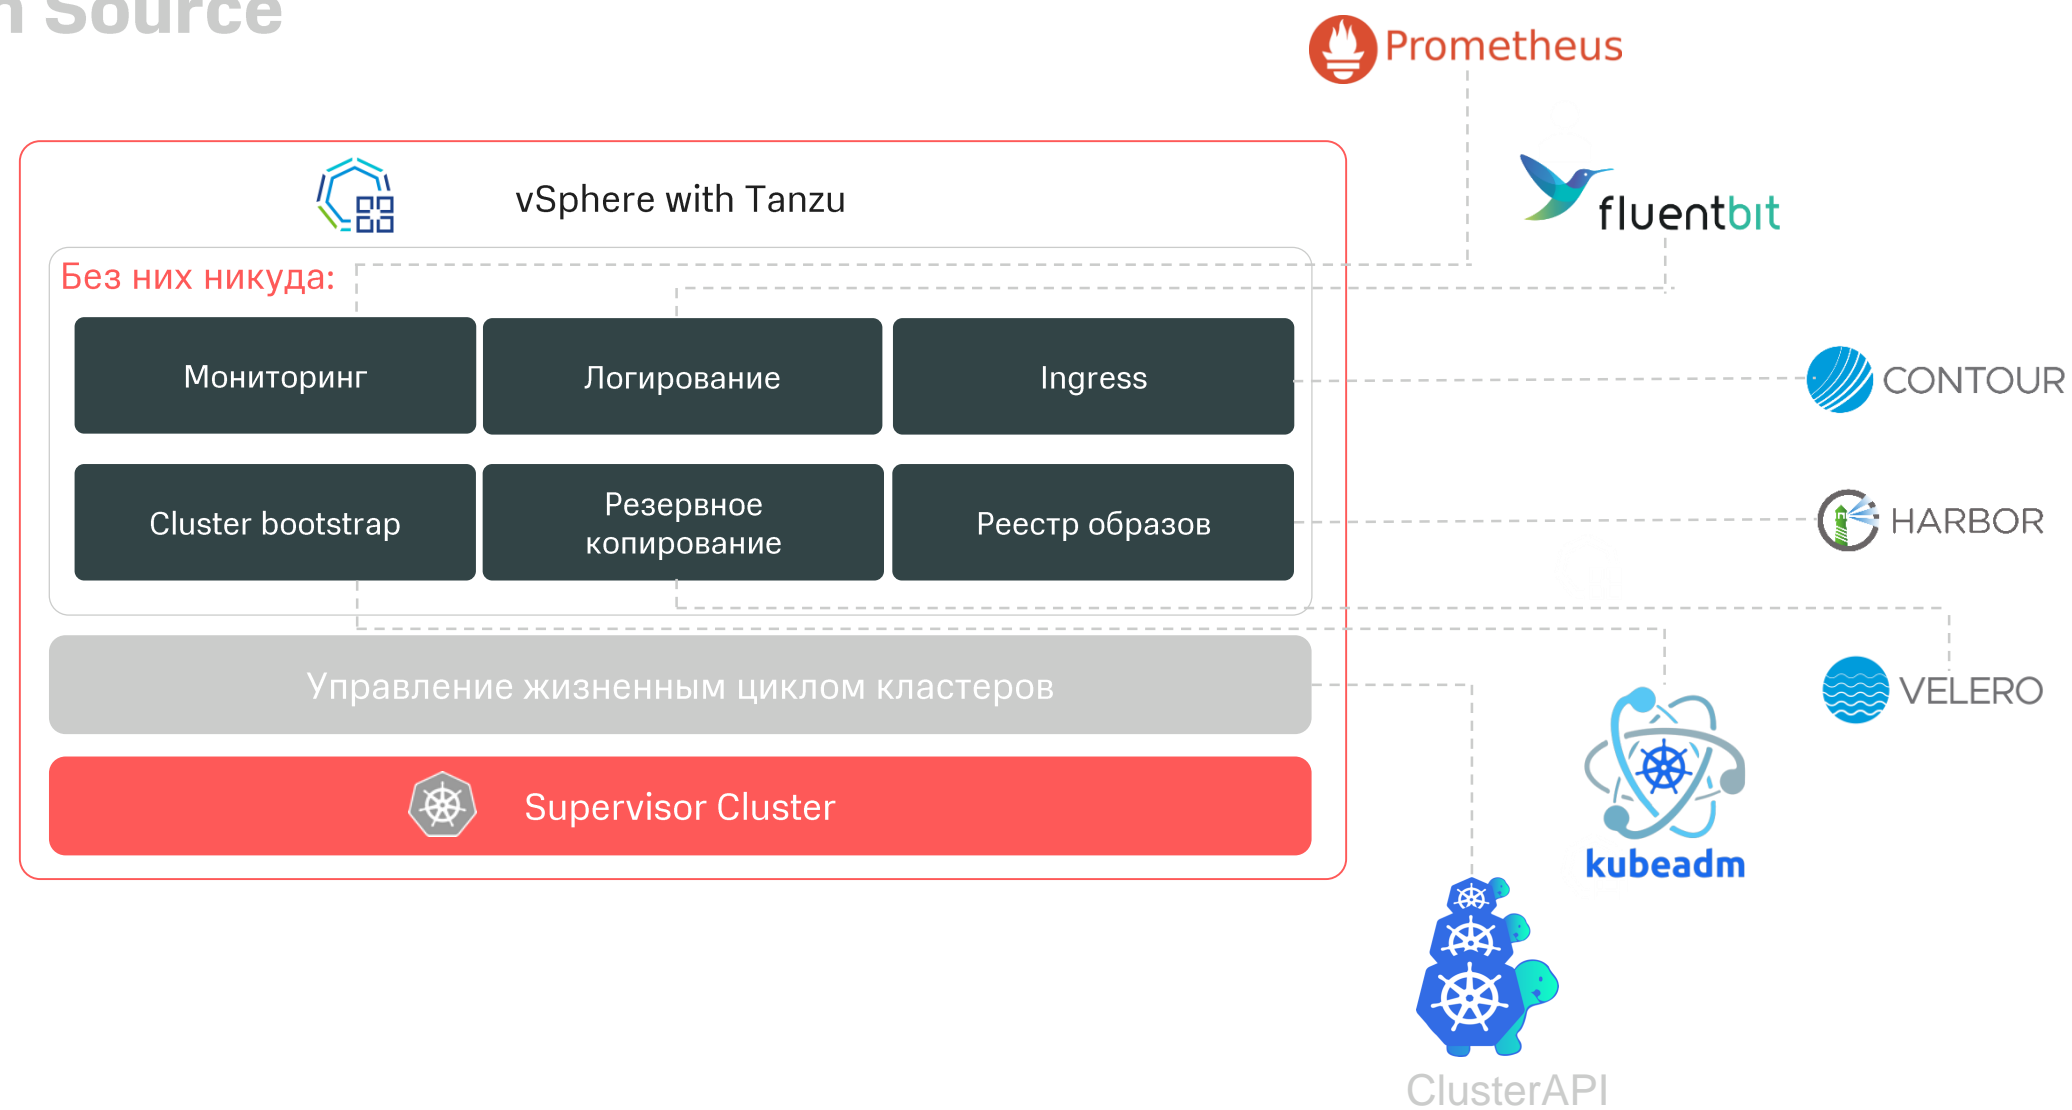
n Source

Prometheus

vSphere with Tanzu

fluentbit

Без них никуда:

Мониторинг

Логирование

Ingress

CONTOUR

Cluster bootstrap

Резервное копирование

Реестр образов

HARBOR

Управление жизненным циклом кластеров

VELERO

Supervisor Cluster

kubeadm

ClusterAPI